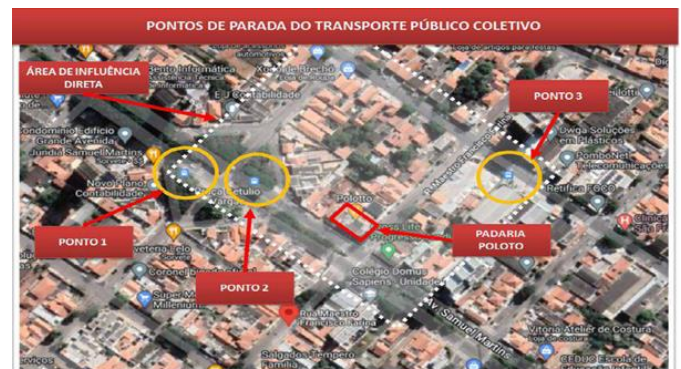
PONTOS DE PARADA DO TRANSPORTE PÚBLICO COLETIVO

ÁREA DE INFLUÊNCIA DIRETA

PONTO 3

PONTO 1

PONTO 2

PADARIA POLOTO

Condomínio Edifício Grande Avenida

Jundiaí Samuel Martins

Novo Mundo Contabilidade

Praça Getúlio Vargas

Coronel

Super Mercado Millenium

Rua Maestro Francisco Carbo

Salgados Tempero Família

Colégio Domus Sapiens - Unidade

Poloto

R. Maestro Francisco Carbo

Av. Samuel Martins

Uwga Soluções em Plásticos

Pombo Net Telecomunicações

Retífica FOCO

Vitória Ateliê de Costura

CEDUC Escola de

EJ Contabilidade

Ki-Del Frecho

Clínica

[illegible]